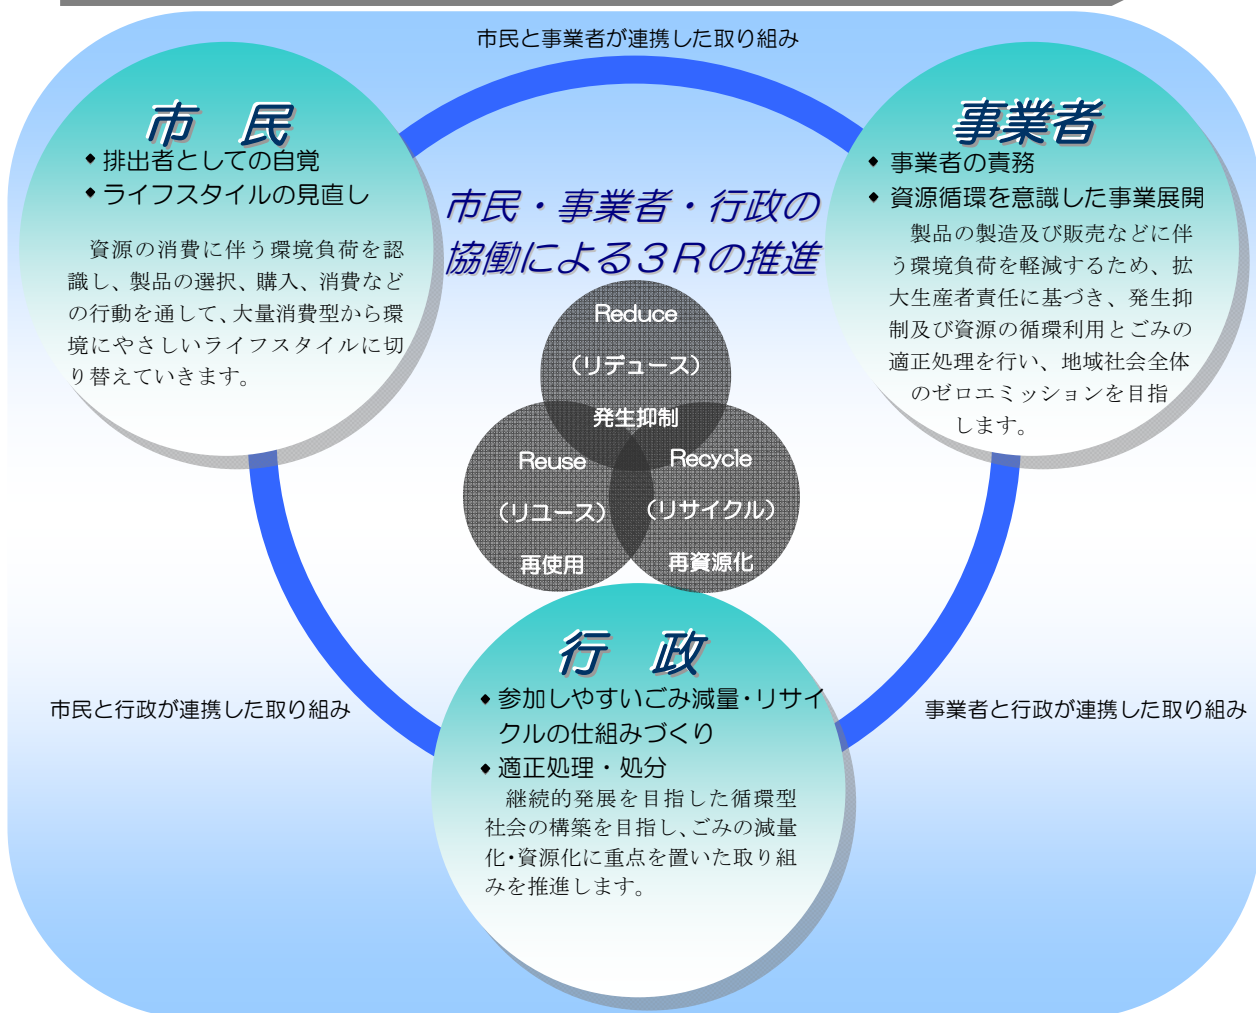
市民と事業者が連携した取り組み

市　民
◆排出者としての自覚
◆ライフスタイルの見直し

資源の消費に伴う環境負荷を認識し、製品の選択、購入、消費などの行動を通して、大量消費型から環境にやさしいライフスタイルに切り替えていきます。

市民・事業者・行政の協働による３Ｒの推進

事業者
◆事業者の責務
◆資源循環を意識した事業展開

製品の製造及び販売などに伴う環境負荷を軽減するため、拡大生産者責任に基づき、発生抑制及び資源の循環利用とごみの適正処理を行い、地域社会全体のゼロエミッションを目指します。

Reduce
（リデュース）
発生抑制

Reuse
（リユース）
再使用

Recycle
（リサイクル）
再資源化

行　政
◆参加しやすいごみ減量･リサイクルの仕組みづくり
◆適正処理・処分

継続的発展を目指した循環型社会の構築を目指し、ごみの減量化･資源化に重点を置いた取り組みを推進します。

市民と行政が連携した取り組み

事業者と行政が連携した取り組み